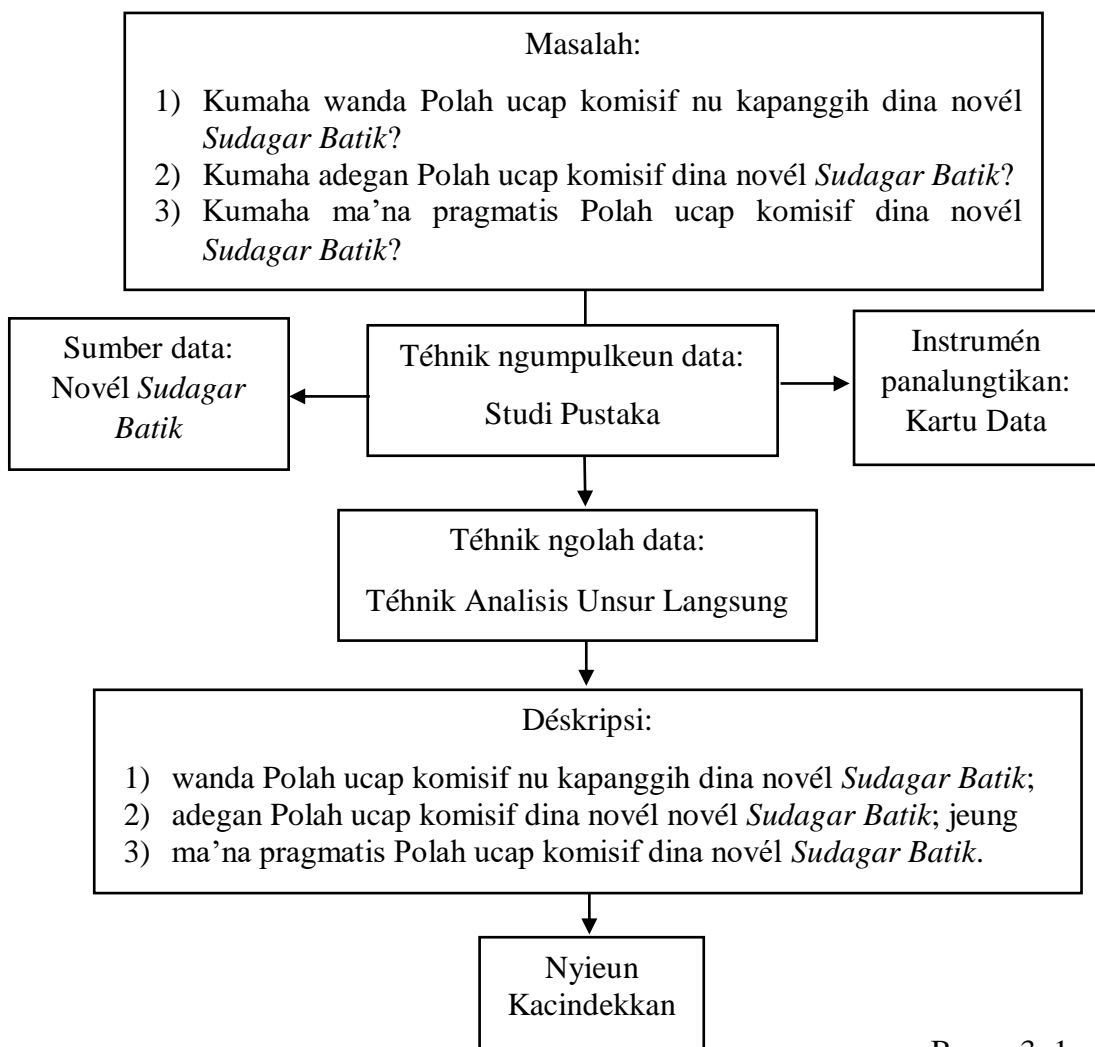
Masalah:

1) Kumaha wanda Polah ucap komisif nu kapanggih dina novél *Sudagar Batik*?
2) Kumaha adegan Polah ucap komisif dina novél *Sudagar Batik*?
3) Kumaha ma'na pragmatis Polah ucap komisif dina novél *Sudagar Batik*?

Sumber data: Novél *Sudagar Batik*

Téhnik ngumpulkeun data:

Studi Pustaka

Instrumén panalungtikan: Kartu Data

Téhnik ngolah data:

Téhnik Analisis Unsur Langsung

Déskripsi:

1) wanda Polah ucap komisif nu kapanggih dina novél *Sudagar Batik*;
2) adegan Polah ucap komisif dina novél novél *Sudagar Batik*; jeung
3) ma'na pragmatis Polah ucap komisif dina novél *Sudagar Batik*.

Nyieun Kacindekkan

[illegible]